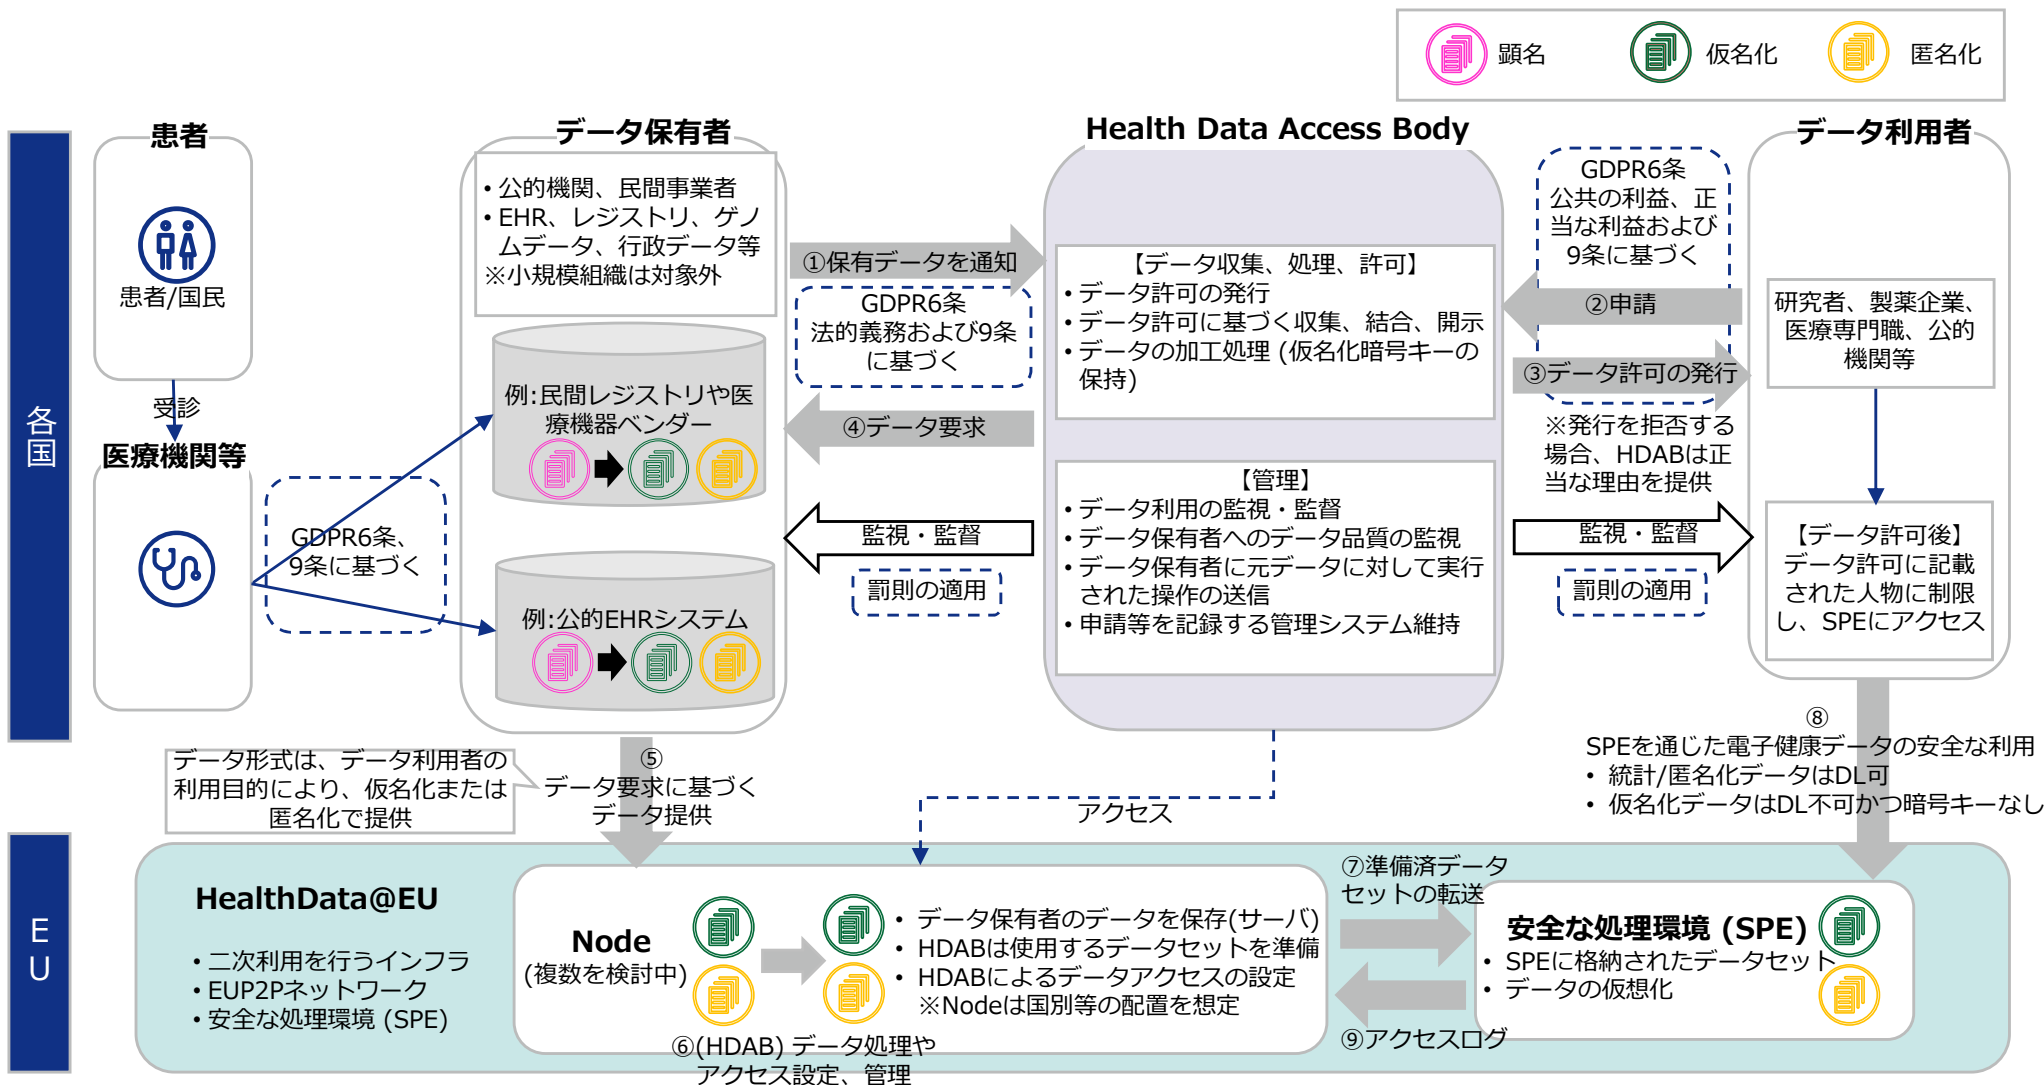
顕名　仮名化　匿名化

各国

患者

患者/国民

受診

医療機関等

GDPR6条、9条に基づく

データ保有者

• 公的機関、民間事業者
• EHR、レジストリ、ゲノムデータ、行政データ等
※小規模組織は対象外

例:民間レジストリや医療機器ベンダー

例:公的EHRシステム

①保有データを通知

GDPR6条 法的義務および9条に基づく

④データ要求

監視・監督

罰則の適用

Health Data Access Body

【データ収集、処理、許可】
• データ許可の発行
• データ許可に基づく収集、結合、開示
• データの加工処理 (仮名化暗号キーの保持)

【管理】
• データ利用の監視・監督
• データ保有者へのデータ品質の監視
• データ保有者に元データに対して実行された操作の送信
• 申請等を記録する管理システム維持

GDPR6条 公共の利益、正当な利益および9条に基づく

②申請

③データ許可の発行

※発行を拒否する場合、HDABは正当な理由を提供

監視・監督

罰則の適用

データ利用者

研究者、製薬企業、医療専門職、公的機関等

【データ許可後】
データ許可に記載された人物に制限し、SPEにアクセス

データ形式は、データ利用者の利用目的により、仮名化または匿名化で提供

⑤
データ要求に基づくデータ提供

アクセス

⑧
SPEを通じた電子健康データの安全な利用
• 統計/匿名化データはDL可
• 仮名化データはDL不可かつ暗号キーなし

EU

HealthData@EU

• 二次利用を行うインフラ
• EUP2Pネットワーク
• 安全な処理環境 (SPE)

Node
(複数を検討中)

• データ保有者のデータを保存(サーバ)
• HDABは使用するデータセットを準備
• HDABによるデータアクセスの設定
※Nodeは国別等の配置を想定

⑥(HDAB) データ処理やアクセス設定、管理

⑦準備済データセットの転送

⑨アクセスログ

安全な処理環境 (SPE)
• SPEに格納されたデータセット
• データの仮想化